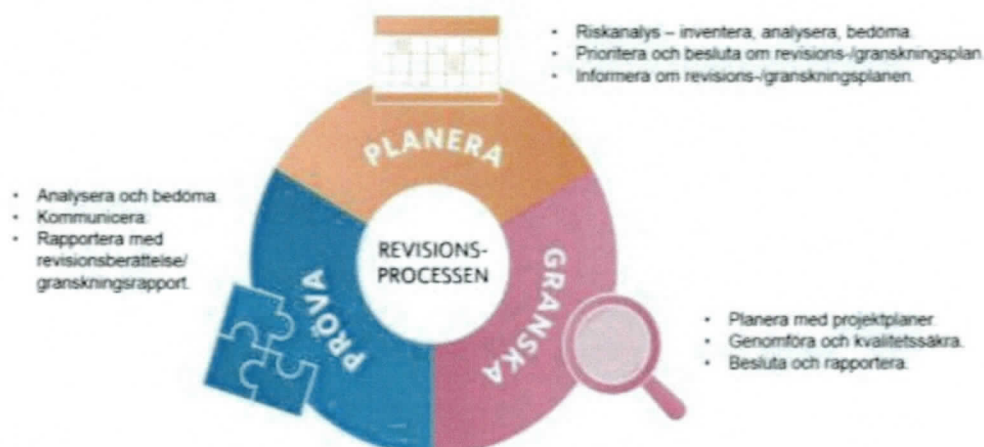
- Riskanalys – inventera, analysera, bedöma.
- Prioritera och besluta om revisions-/granskningsplan.
- Informera om revisions-/granskningsplanen.

PLANERA

- Analysera och bedöma.
- Kommunicera.
- Rapportera med revisionsberättelse/ granskningsrapport.

REVISIONS-PROCESSEN

PRÖVA

GRANSKA

- Planera med projektplaner.
- Genomföra och kvalitetssäkra.
- Besluta och rapportera.